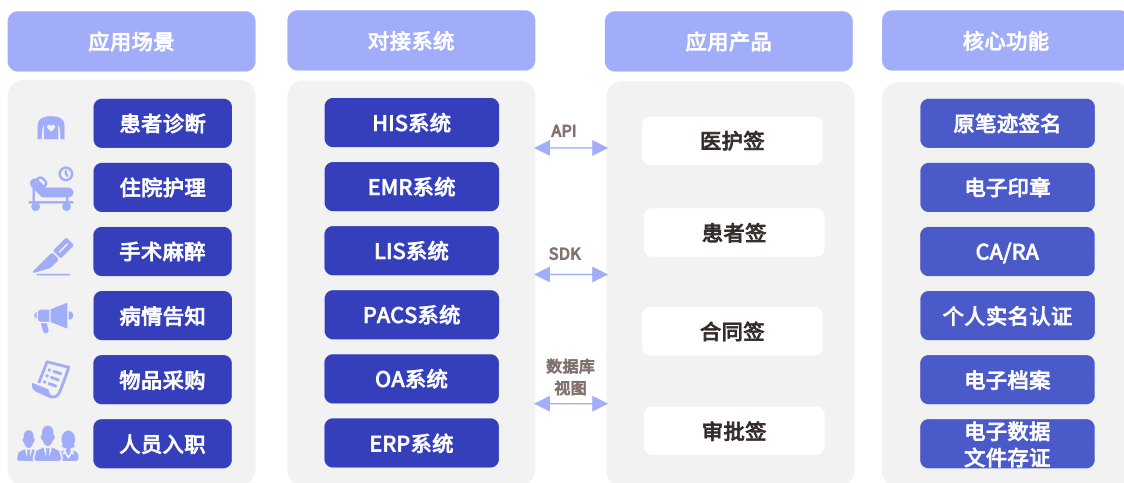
应用场景

患者诊断
住院护理
手术麻醉
病情告知
物品采购
人员入职

对接系统

HIS系统
EMR系统
LIS系统
PACS系统
OA系统
ERP系统

API
SDK
数据库视图

应用产品

医护签
患者签
合同签
审批签

核心功能

原笔迹签名
电子印章
CA/RA
个人实名认证
电子档案
电子数据文件存证